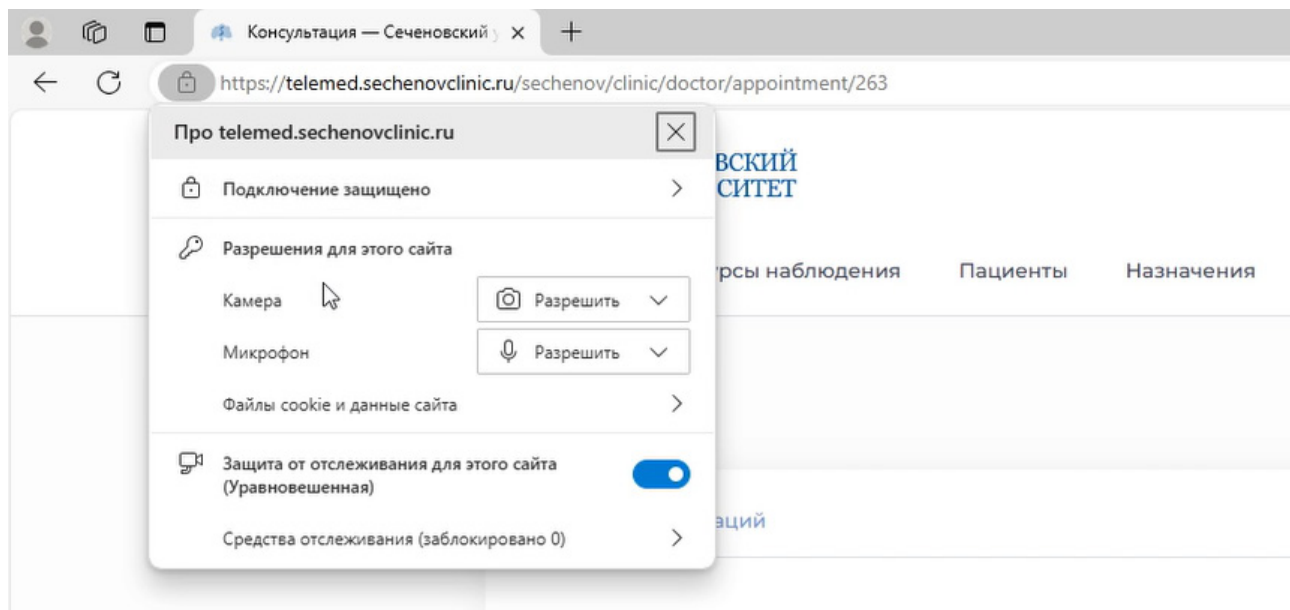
Консультация — Сеченовский у ×

https://telemed.sechenovclinic.ru/sechenov/clinic/doctor/appointment/263

Про telemed.sechenovclinic.ru

Подключение защищено

Разрешения для этого сайта

Камера

Разрешить

Микрофон

Разрешить

Файлы cookie и данные сайта

Защита от отслеживания для этого сайта (Уравновешенная)

Средства отслеживания (заблокировано 0)

ВСКИЙ
СИТЕТ

урсы наблюдения

Пациенты

Назначения

аций